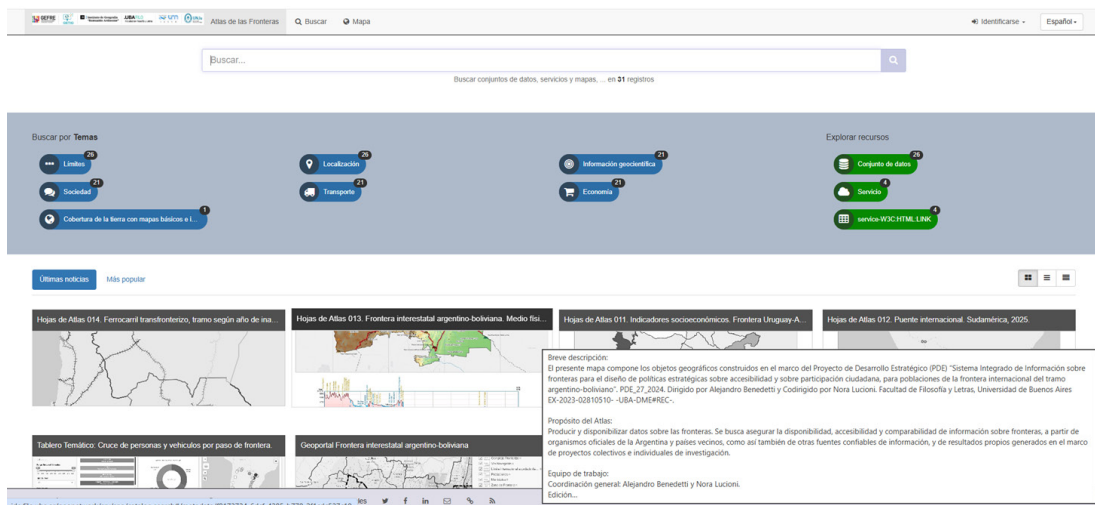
SEFRE UBA Atlas de las Fronteras Buscar Mapa Identificarse Español

Buscar...

Buscar conjuntos de datos, servicios y mapas, ... en 31 registros

Buscar por Temas

Límites 26
Localización 26
Información geocientífica 21
Sociedad 21
Transporte 21
Economía 21
Cobertura de la tierra con mapas básicos e i... 1

Explorar recursos

Conjunto de datos 26
Servicio 4
service-W3C:HTML:LINK 4

Últimas noticias Más popular

Hojas de Atlas 014. Ferrocarril transfronterizo, tramo según año de ina...

Hojas de Atlas 013. Frontera interestatal argentino-boliviana. Medio físi...

Hojas de Atlas 011. Indicadores socioeconómicos. Frontera Uruguay-A...

Hojas de Atlas 012. Puente internacional. Sudamérica, 2025.

Breve descripción:
El presente mapa compone los objetos geográficos construidos en el marco del Proyecto de Desarrollo Estratégico (PDE) "Sistema Integrado de Información sobre fronteras para el diseño de políticas estratégicas sobre accesibilidad y sobre participación ciudadana, para poblaciones de la frontera internacional del tramo argentino-boliviano". PDE_27_2024. Dirigido por Alejandro Benedetti y Codirigido por Nora Lucioni. Facultad de Filosofía y Letras, Universidad de Buenos Aires EX-2023-02810510- -UBA-DME#REC-.

Propósito del Atlas:
Producir y disponibilizar datos sobre las fronteras. Se busca asegurar la disponibilidad, accesibilidad y comparabilidad de información sobre fronteras, a partir de organismos oficiales de la Argentina y países vecinos, como así también de otras fuentes confiables de información, y de resultados propios generados en el marco de proyectos colectivos e individuales de investigación.

Equipo de trabajo:
Coordinación general: Alejandro Benedetti y Nora Lucioni.
Edición...

Tablero Temático: Cruce de personas y vehículos por paso de frontera.

Geoportal Frontera interestatal argentino-boliviana

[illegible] ies